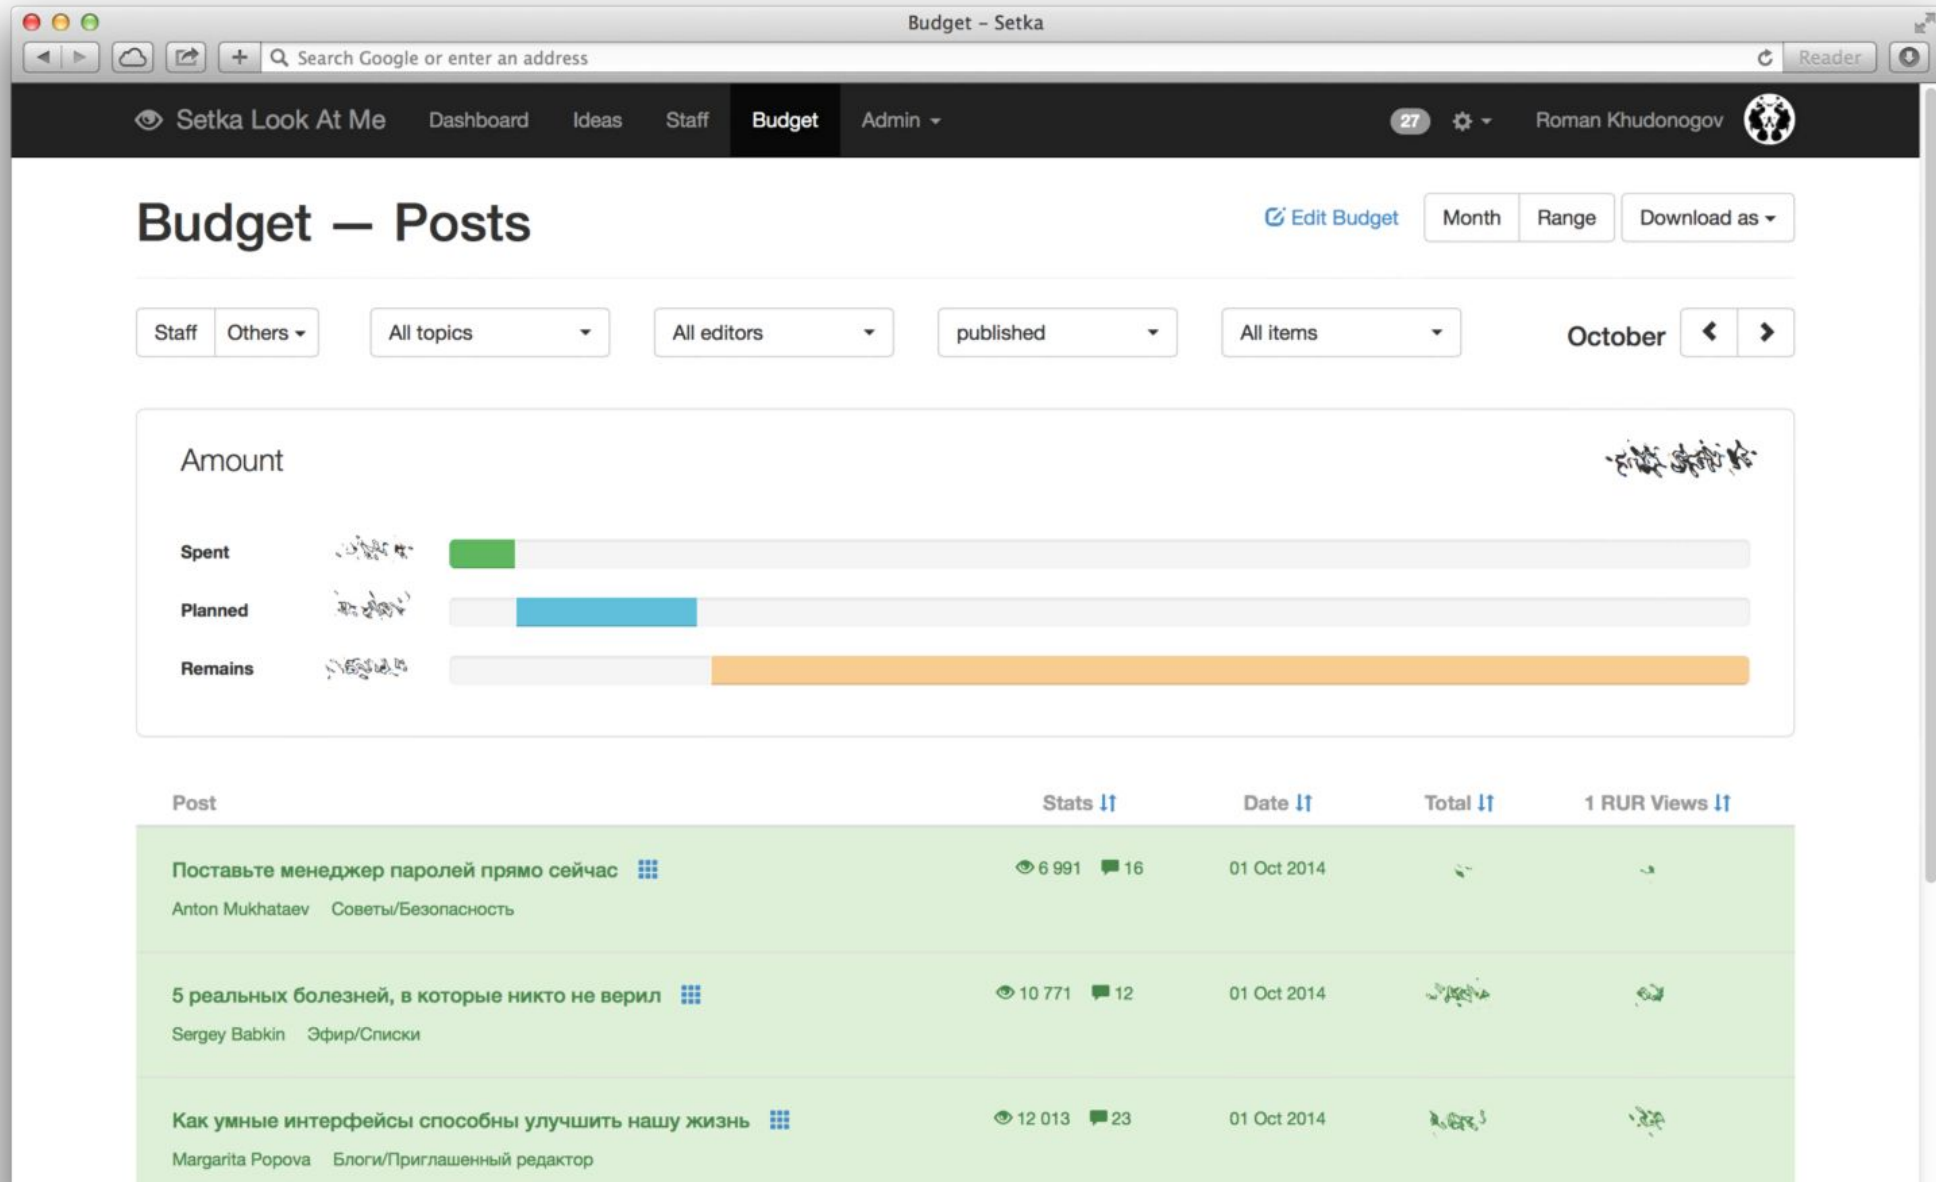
Budget – Setka

Search Google or enter an address

Reader

Setka Look At Me Dashboard Ideas Staff Budget Admin

27

Roman Khudonogov

Budget — Posts

Edit Budget Month Range Download as

Staff Others

All topics

All editors

published

All items

October

Amount

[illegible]

Spent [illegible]

Planned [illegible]

Remains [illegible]

| Post | Stats | Date | Total | 1 RUR Views |
|---|---|---|---|---|
| Поставьте менеджер паролей прямо сейчас<br>Anton Mukhataev Советы/Безопасность | 6 991 16 | 01 Oct 2014 | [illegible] | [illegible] |
| 5 реальных болезней, в которые никто не верил<br>Sergey Babkin Эфир/Списки | 10 771 12 | 01 Oct 2014 | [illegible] | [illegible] |
| Как умные интерфейсы способны улучшить нашу жизнь<br>Margarita Popova Блоги/Приглашенный редактор | 12 013 23 | 01 Oct 2014 | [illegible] | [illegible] |